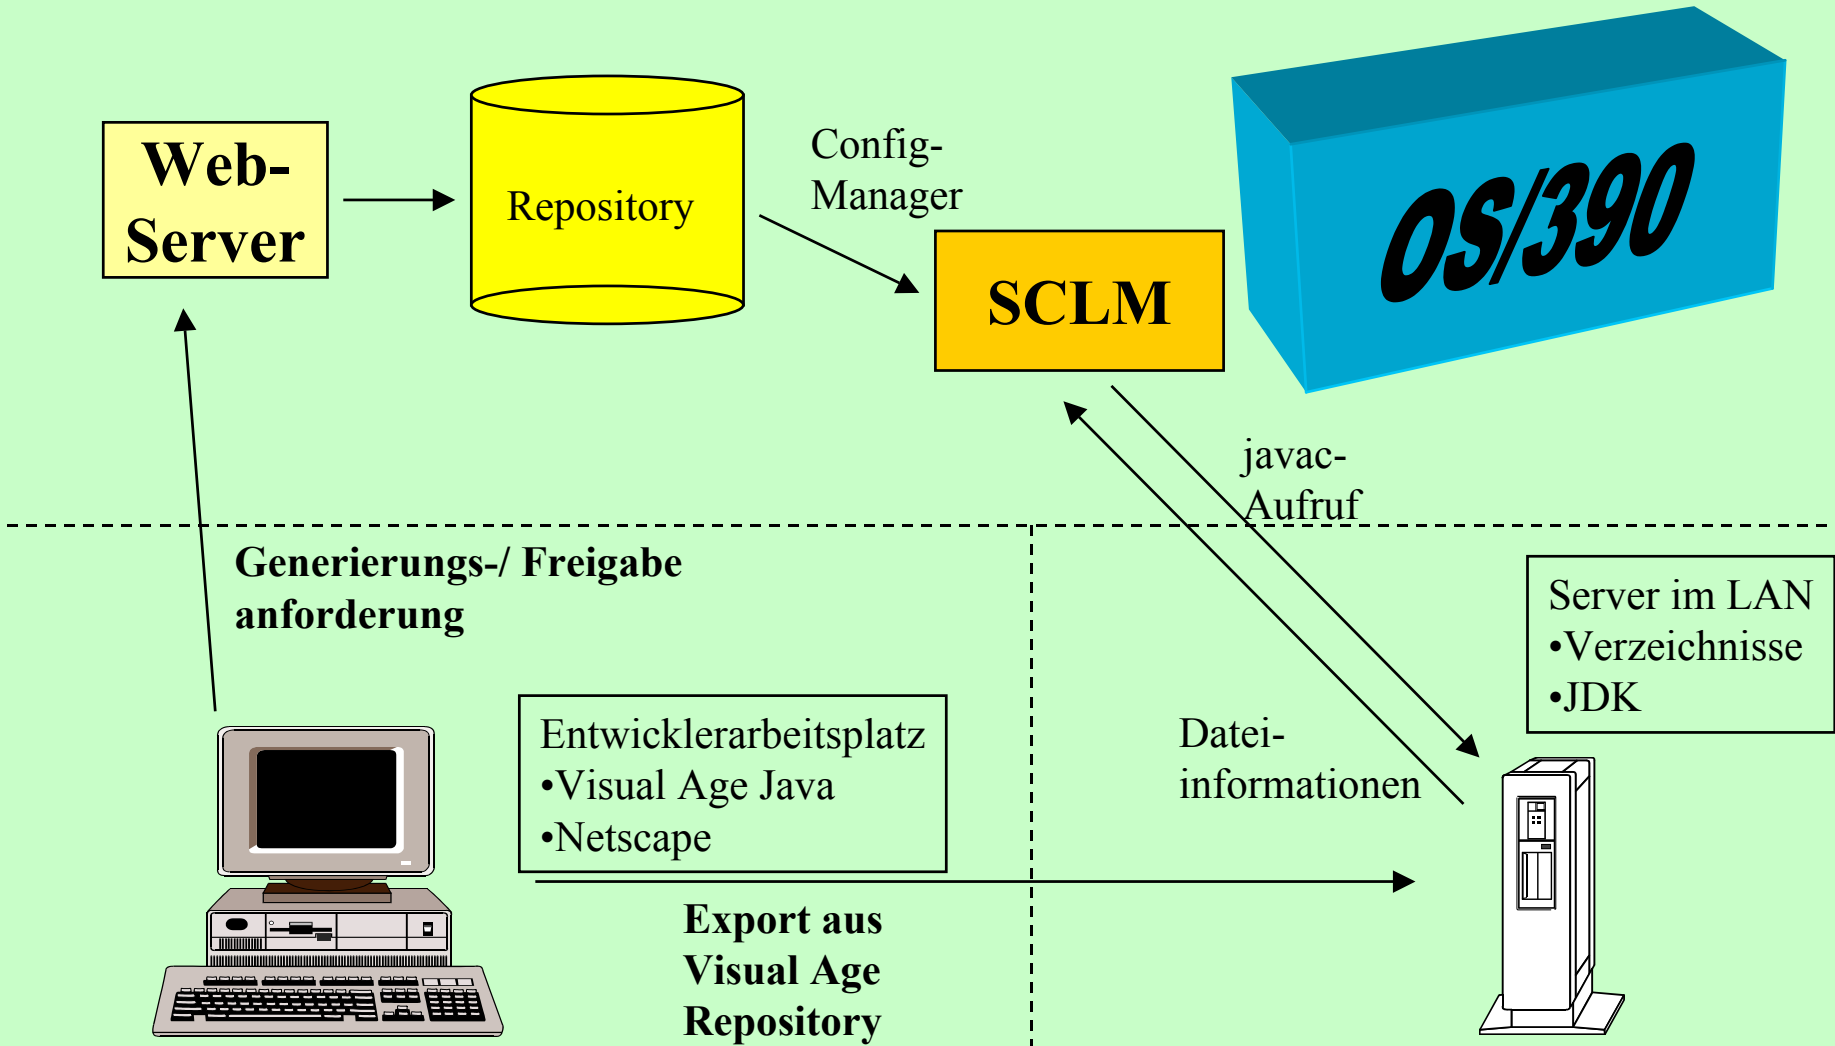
Web-Server

Repository

Config-Manager

SCLM

OS/390

javac-Aufruf

Generierungs-/ Freigabe anforderung

Server im LAN
•Verzeichnisse
•JDK

Entwicklerarbeitsplatz
•Visual Age Java
•Netscape

Datei-informationen

Export aus Visual Age Repository